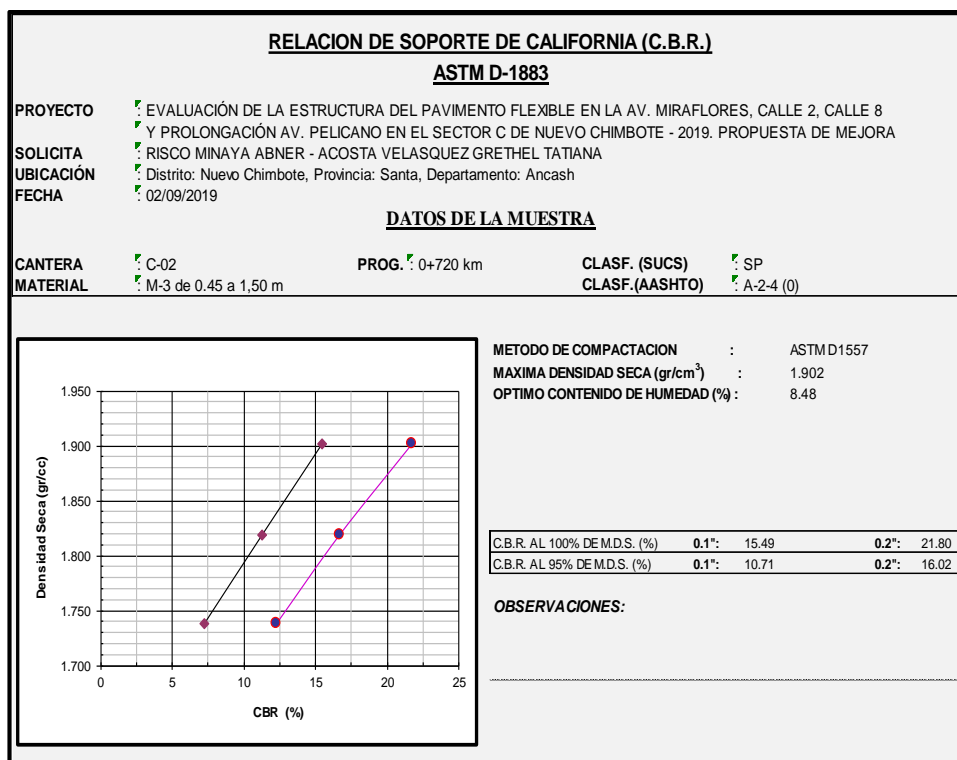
RELACION DE SOPORTE DE CALIFORNIA (C.B.R.)
ASTM D-1883

PROYECTO : EVALUACIÓN DE LA ESTRUCTURA DEL PAVIMENTO FLEXIBLE EN LA AV. MIRAFLORES, CALLE 2, CALLE 8 Y PROLONGACIÓN AV. PELICANO EN EL SECTOR C DE NUEVO CHIMBOTE - 2019. PROPUESTA DE MEJORA
SOLICITA : RISCO MINAYA ABNER - ACOSTA VELASQUEZ GRETHEL TATIANA
UBICACIÓN : Distrito: Nuevo Chimbote, Provincia: Santa, Departamento: Ancash
FECHA : 02/09/2019

DATOS DE LA MUESTRA

CANTERA : C-02
PROG. : 0+720 km
CLASF. (SUCS) : SP
MATERIAL : M-3 de 0.45 a 1,50 m
CLASF.(AASHTO) : A-2-4 (0)

1.950
1.900
1.850
1.800
1.750
1.700
Densidad Seca (gr/cc)
0 5 10 15 20 25
CBR (%)

METODO DE COMPACTACION : ASTM D1557
MAXIMA DENSIDAD SECA (gr/cm$^3$) : 1.902
OPTIMO CONTENIDO DE HUMEDAD (%) : 8.48

| C.B.R. AL 100% DE M.D.S. (%) | 0.1": | 15.49 | 0.2": | 21.80 |
|---|---|---|---|---|
| C.B.R. AL 95% DE M.D.S. (%) | 0.1": | 10.71 | 0.2": | 16.02 |

OBSERVACIONES: